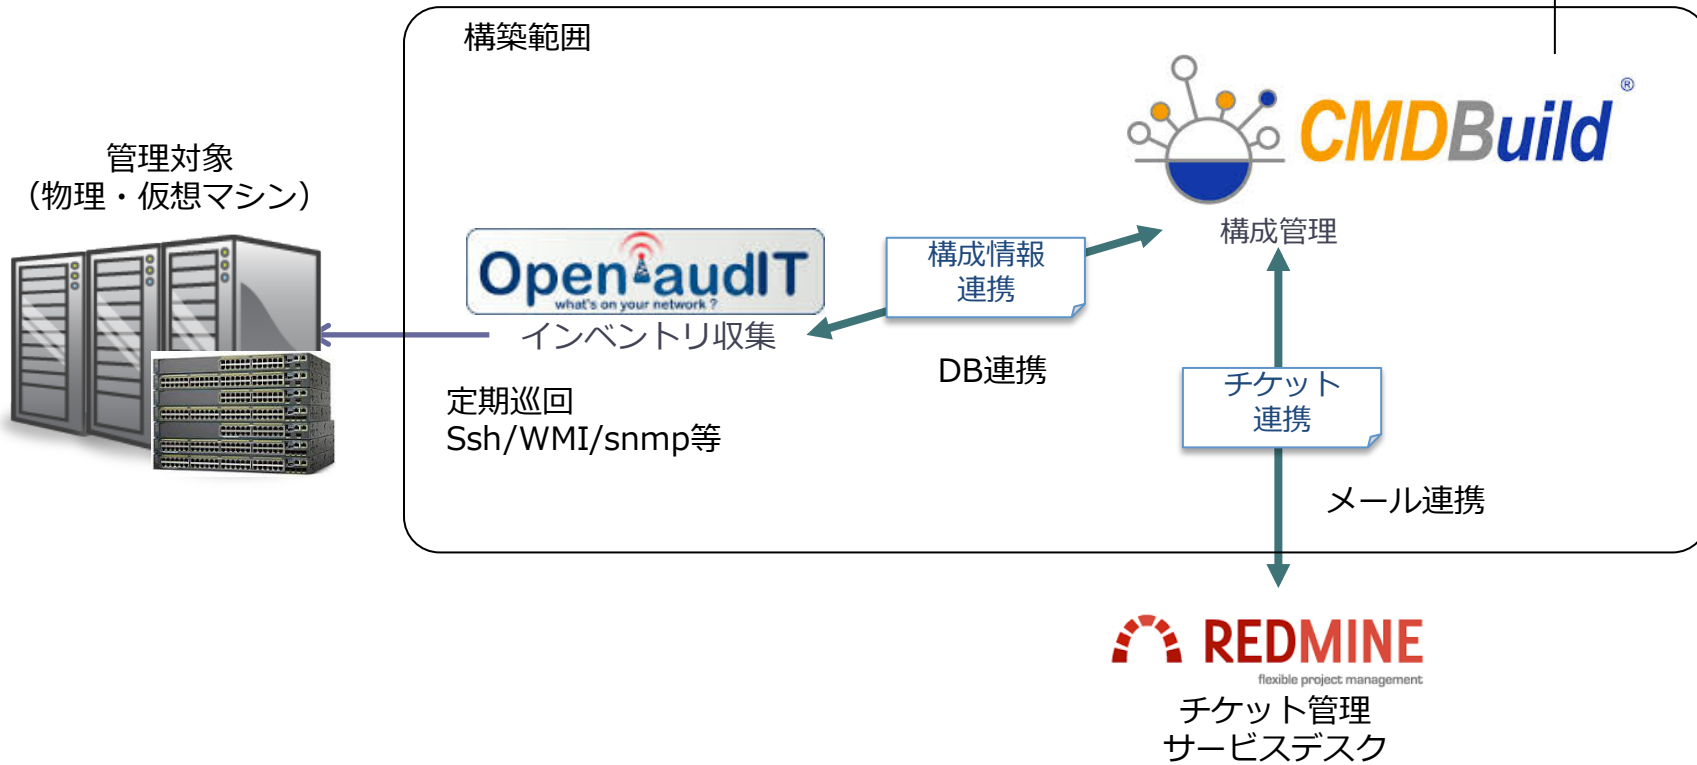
構築範囲

管理対象
（物理・仮想マシン）

CMDBuild®

構成管理

Open-audIT
what's on your network ?

インベントリ収集

構成情報
連携

DB連携

チケット
連携

定期巡回
Ssh/WMI/snmp等

メール連携

REDMINE
flexible project management

チケット管理
サービスデスク